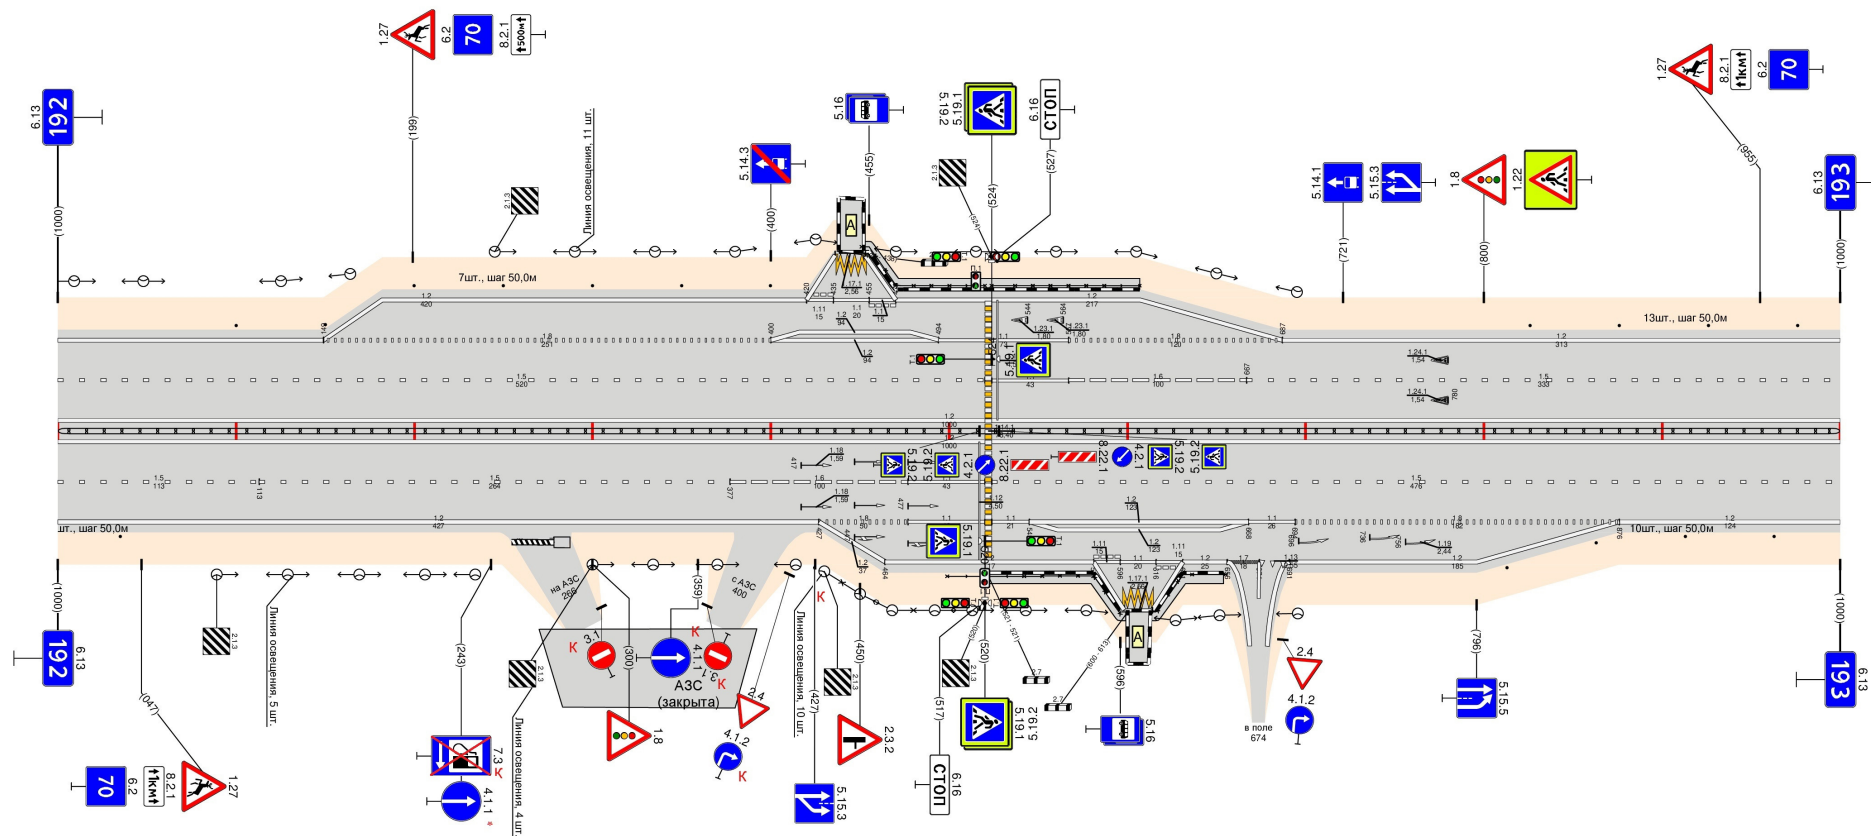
1.27
6.2
70
8.2.1
↕500м↕
6.13
192
(1000)
(199)
2.1.3
Линия освещения, 11 шт.
5.14.3
(400)
5.16
(455)
5.19.1
5.19.2
6.16
СТОП
(527)
(524)
2.1.3
5.14.1
5.15.3
(721)
1.8
(800)
1.22
1.27
8.2.1
↕1км↕
6.2
70
(955)
6.13
193
(1000)
7шт., шаг 50,0м
1.2
420
1.2
217
13шт., шаг 50,0м
1.2
313
1.6
231
1.6
120
1.5
520
1.6
100
1.5
330
1.24.1
1.54
1.24.1
1.54
1.2
1000
1.5
113
1.5
264
1.6
100
1.5
478
8.22.1
4.2.1
5.19.1
5.19.2
8.22.1
4.2.1
5.19.2
5.19.1
1.18
1.89
1.18
1.89
1.2
427
1.2
123
1.2
124
шт., шаг 50,0м
10шт., шаг 50,0м
1.19
2.44
1.2
185
на АЗС
260
(359)
с АЗС
400
(1000)
6.13
192
2.1.3
Линия освещения, 5 шт.
(243)
3.1
К
(300)
4.1.1
К
3.1
К
АЗС
(закрыта)
2.4
1.8
4.1.2
К
Линия освещения, 10 шт.
(427)
К
(450)
2.1.3
2.3.2
5.15.3
(517)
6.16
СТОП
(520)
5.19.1
5.19.2
2.1.3
(596)
5.16
2.7
2.7
2.4
4.1.2
в поле
674
(796)
5.15.5
(1000)
6.13
193
(047)
70
6.2
8.2.1
↕1км↕
1.27
7.3
К
4.1.1
2.1.3
Линия освещения, 4 шт.